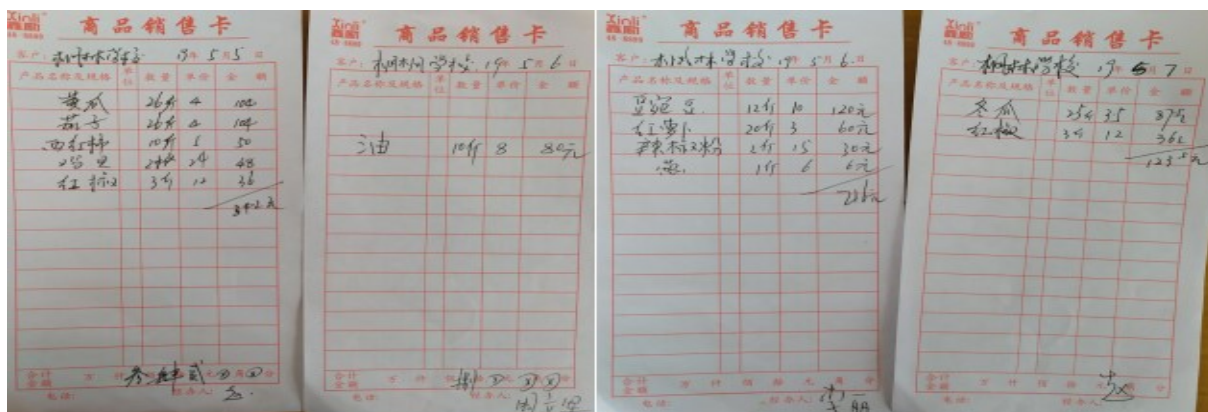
Xinli 鑫丽

商品销售卡

客户: 桐林学校 19 年 5 月 5 日

| 产品名称及规格 | 单位 | 数量 | 单价 | 金额 |
|---|---|---|---|---|
| 黄瓜 | | 26斤 | 4 | 104 |
| 茄子 | | 26斤 | 4 | 104 |
| 西红柿 | | 10斤 | 5 | 50 |
| 鸡蛋 | | 2斤 | 24 | 48 |
| 红椒 | | 3斤 | 12 | 36 |
| | | | | 342元 |

合计金额 叁佰肆拾贰 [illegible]

Xinli 鑫丽

商品销售卡

客户: 桐林学校 19 年 5 月 6 日

| 产品名称及规格 | 单位 | 数量 | 单价 | 金额 |
|---|---|---|---|---|
| 油 | | 10斤 | 8 | 80元 |

合计金额 捌拾 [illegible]

经手人: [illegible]

Xinli 鑫丽

商品销售卡

客户: 桐林学校 19 年 5 月 6 日

| 产品名称及规格 | 单位 | 数量 | 单价 | 金额 |
|---|---|---|---|---|
| 豇豆 | | 12斤 | 10 | 120元 |
| 红萝卜 | | 20斤 | 3 | 60元 |
| 辣椒粉 | | 2斤 | 15 | 30元 |
| 葱 | | 1斤 | 6 | 6元 |
| | | | | 216元 |

经手人: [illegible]

Xinli 鑫丽

商品销售卡

客户: 桐林学校 19 年 5 月 7 日

| 产品名称及规格 | 单位 | 数量 | 单价 | 金额 |
|---|---|---|---|---|
| 冬瓜 | | 25斤 | 3.5 | 87.5元 |
| 红椒 | | 3斤 | 12 | 36元 |
| | | | | 123.5元 |

经手人: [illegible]